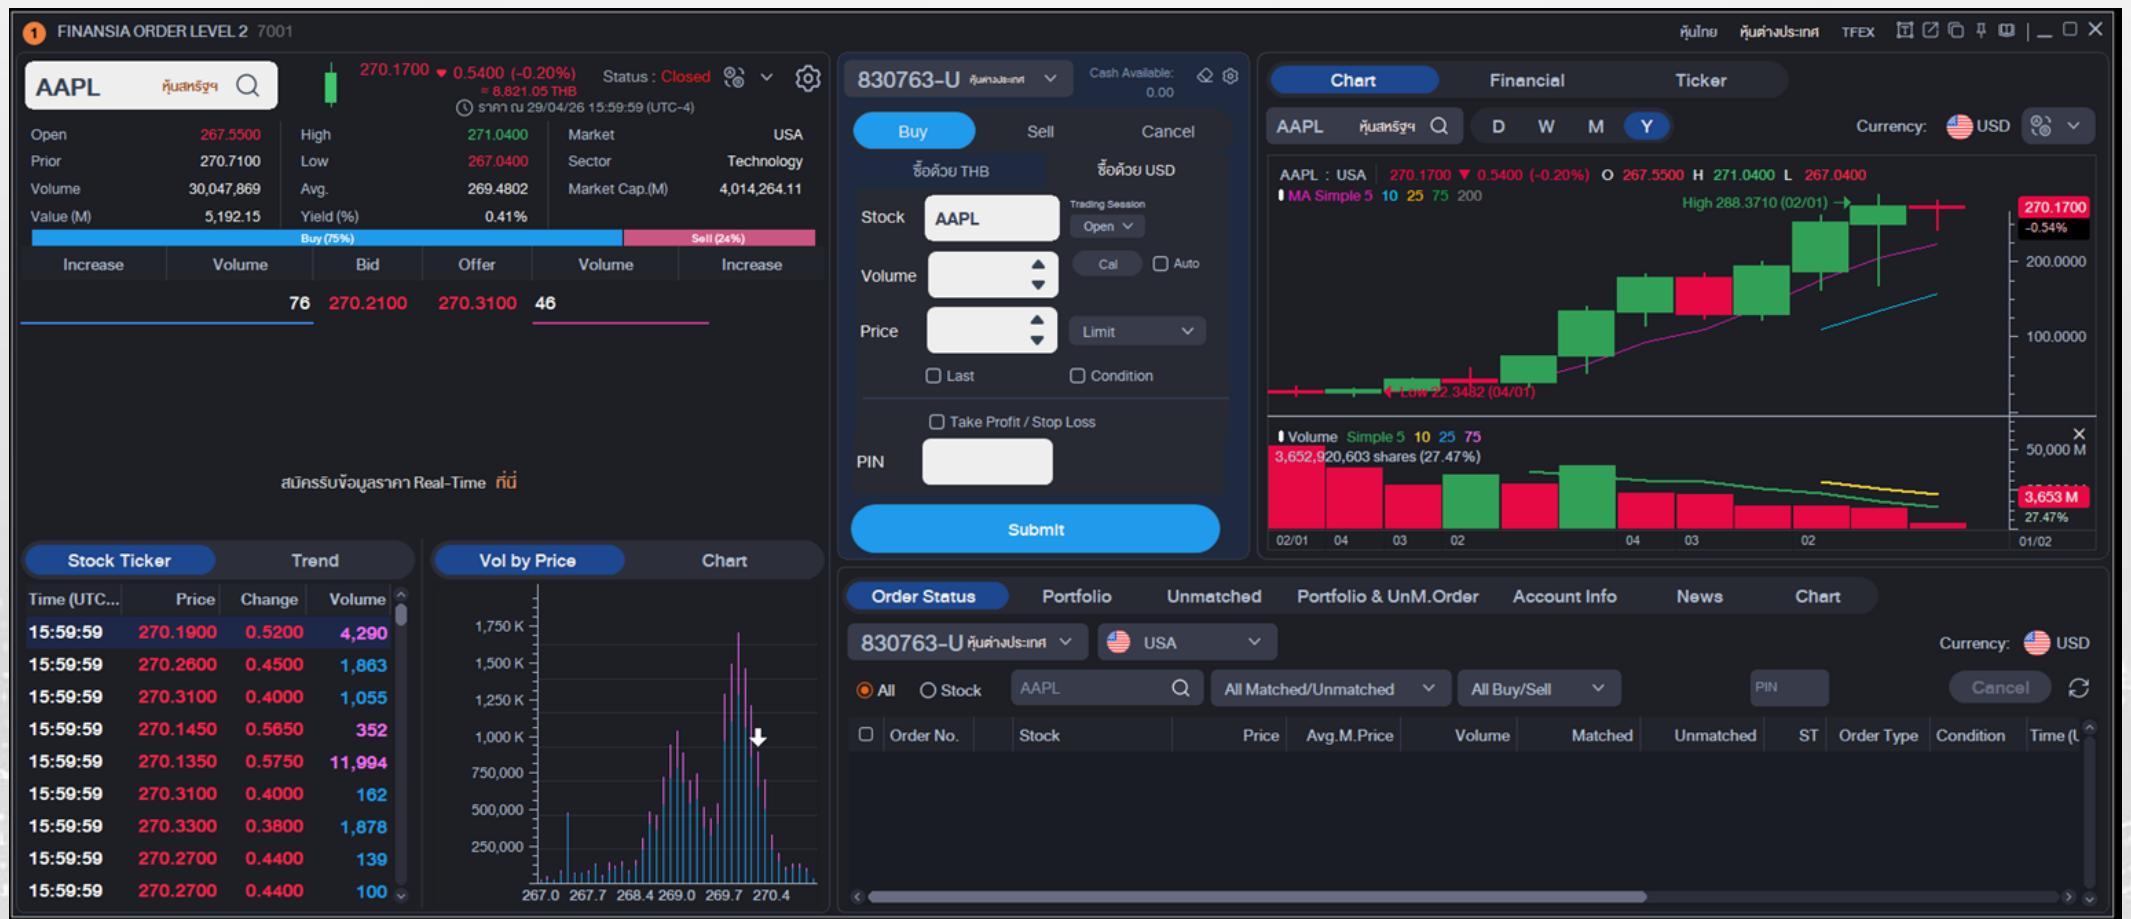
1 FINANSIA ORDER LEVEL 2 7001

หุ้นไทย หุ้นต่างประเทศ TFEX

AAPL หุ้นสหรัฐฯ

270.1700 ▼ 0.5400 (-0.20%) Status : Closed
≈ 8,821.05 THB
ราคา ณ 29/04/26 15:59:59 (UTC-4)

| Open | 267.5500 | High | 271.0400 | Market | USA |
|---|---|---|---|---|---|
| Prior | 270.7100 | Low | 267.0400 | Sector | Technology |
| Volume | 30,047,869 | Avg. | 269.4802 | Market Cap.(M) | 4,014,264.11 |
| Value (M) | 5,192.15 | Yield (%) | 0.41% | | |

Buy (75%) Sell (24%)

| Increase | Volume | Bid | Offer | Volume | Increase |
|---|---|---|---|---|---|
| | 76 | 270.2100 | 270.3100 | 46 | |

สมัครรับข้อมูลราคา Real-Time ที่นี่

Stock Ticker Trend

| Time (UTC... | Price | Change | Volume |
|---|---|---|---|
| 15:59:59 | 270.1900 | 0.5200 | 4,290 |
| 15:59:59 | 270.2600 | 0.4500 | 1,863 |
| 15:59:59 | 270.3100 | 0.4000 | 1,055 |
| 15:59:59 | 270.1450 | 0.5650 | 352 |
| 15:59:59 | 270.1350 | 0.5750 | 11,994 |
| 15:59:59 | 270.3100 | 0.4000 | 162 |
| 15:59:59 | 270.3300 | 0.3800 | 1,878 |
| 15:59:59 | 270.2700 | 0.4400 | 139 |
| 15:59:59 | 270.2700 | 0.4400 | 100 |

Vol by Price Chart

1,750 K 1,500 K 1,250 K 1,000 K 750,000 500,000 250,000
267.0 267.7 268.4 269.0 269.7 270.4

830763-U หุ้นต่างประเทศ Cash Available: 0.00

Buy Sell Cancel
ซื้อด้วย THB ซื้อด้วย USD
Stock AAPL Trading Session Open
Volume Cal Auto
Price Limit
Last Condition
Take Profit / Stop Loss
PIN
Submit

Chart Financial Ticker
AAPL หุ้นสหรัฐฯ D W M Y Currency: USD
AAPL : USA 270.1700 ▼ 0.5400 (-0.20%) O 267.5500 H 271.0400 L 267.0400
MA Simple 5 10 25 75 200
High 288.3710 (02/01)
Low 22.3482 (04/01)
270.1700 -0.54% 200.0000 100.0000
Volume Simple 5 10 25 75
3,652,920,603 shares (27.47%)
50,000 M 3,653 M 27.47%
02/01 04 03 02 04 03 02 01/02

Order Status Portfolio Unmatched Portfolio & UnM.Order Account Info News Chart
830763-U หุ้นต่างประเทศ USA Currency: USD
All Stock AAPL All Matched/Unmatched All Buy/Sell PIN Cancel

| Order No. | Stock | Price | Avg.M.Price | Volume | Matched | Unmatched | ST | Order Type | Condition | Time (U |
|---|---|---|---|---|---|---|---|---|---|---|